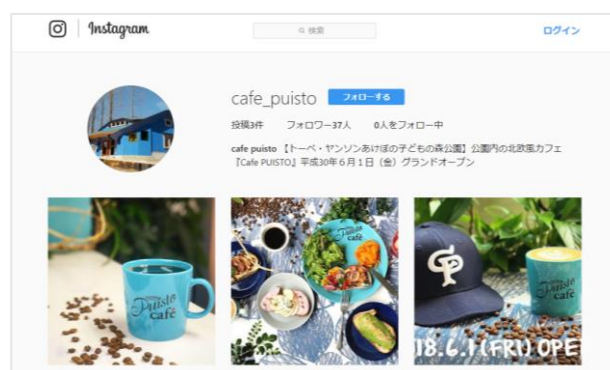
Instagram

検索

ログイン

cafe_puisto フォローする

投稿3件 フォロワー37人 0人をフォロー中

cafe puisto 【トーベ・ヤンソンあけぼの子どもの森公園】公園内の北欧風カフェ『Cafe PUISTO』平成30年6月1日（金）グランドオープン

Puisto café

Puisto café

Puisto café

18.6.1 (FRI) OPE